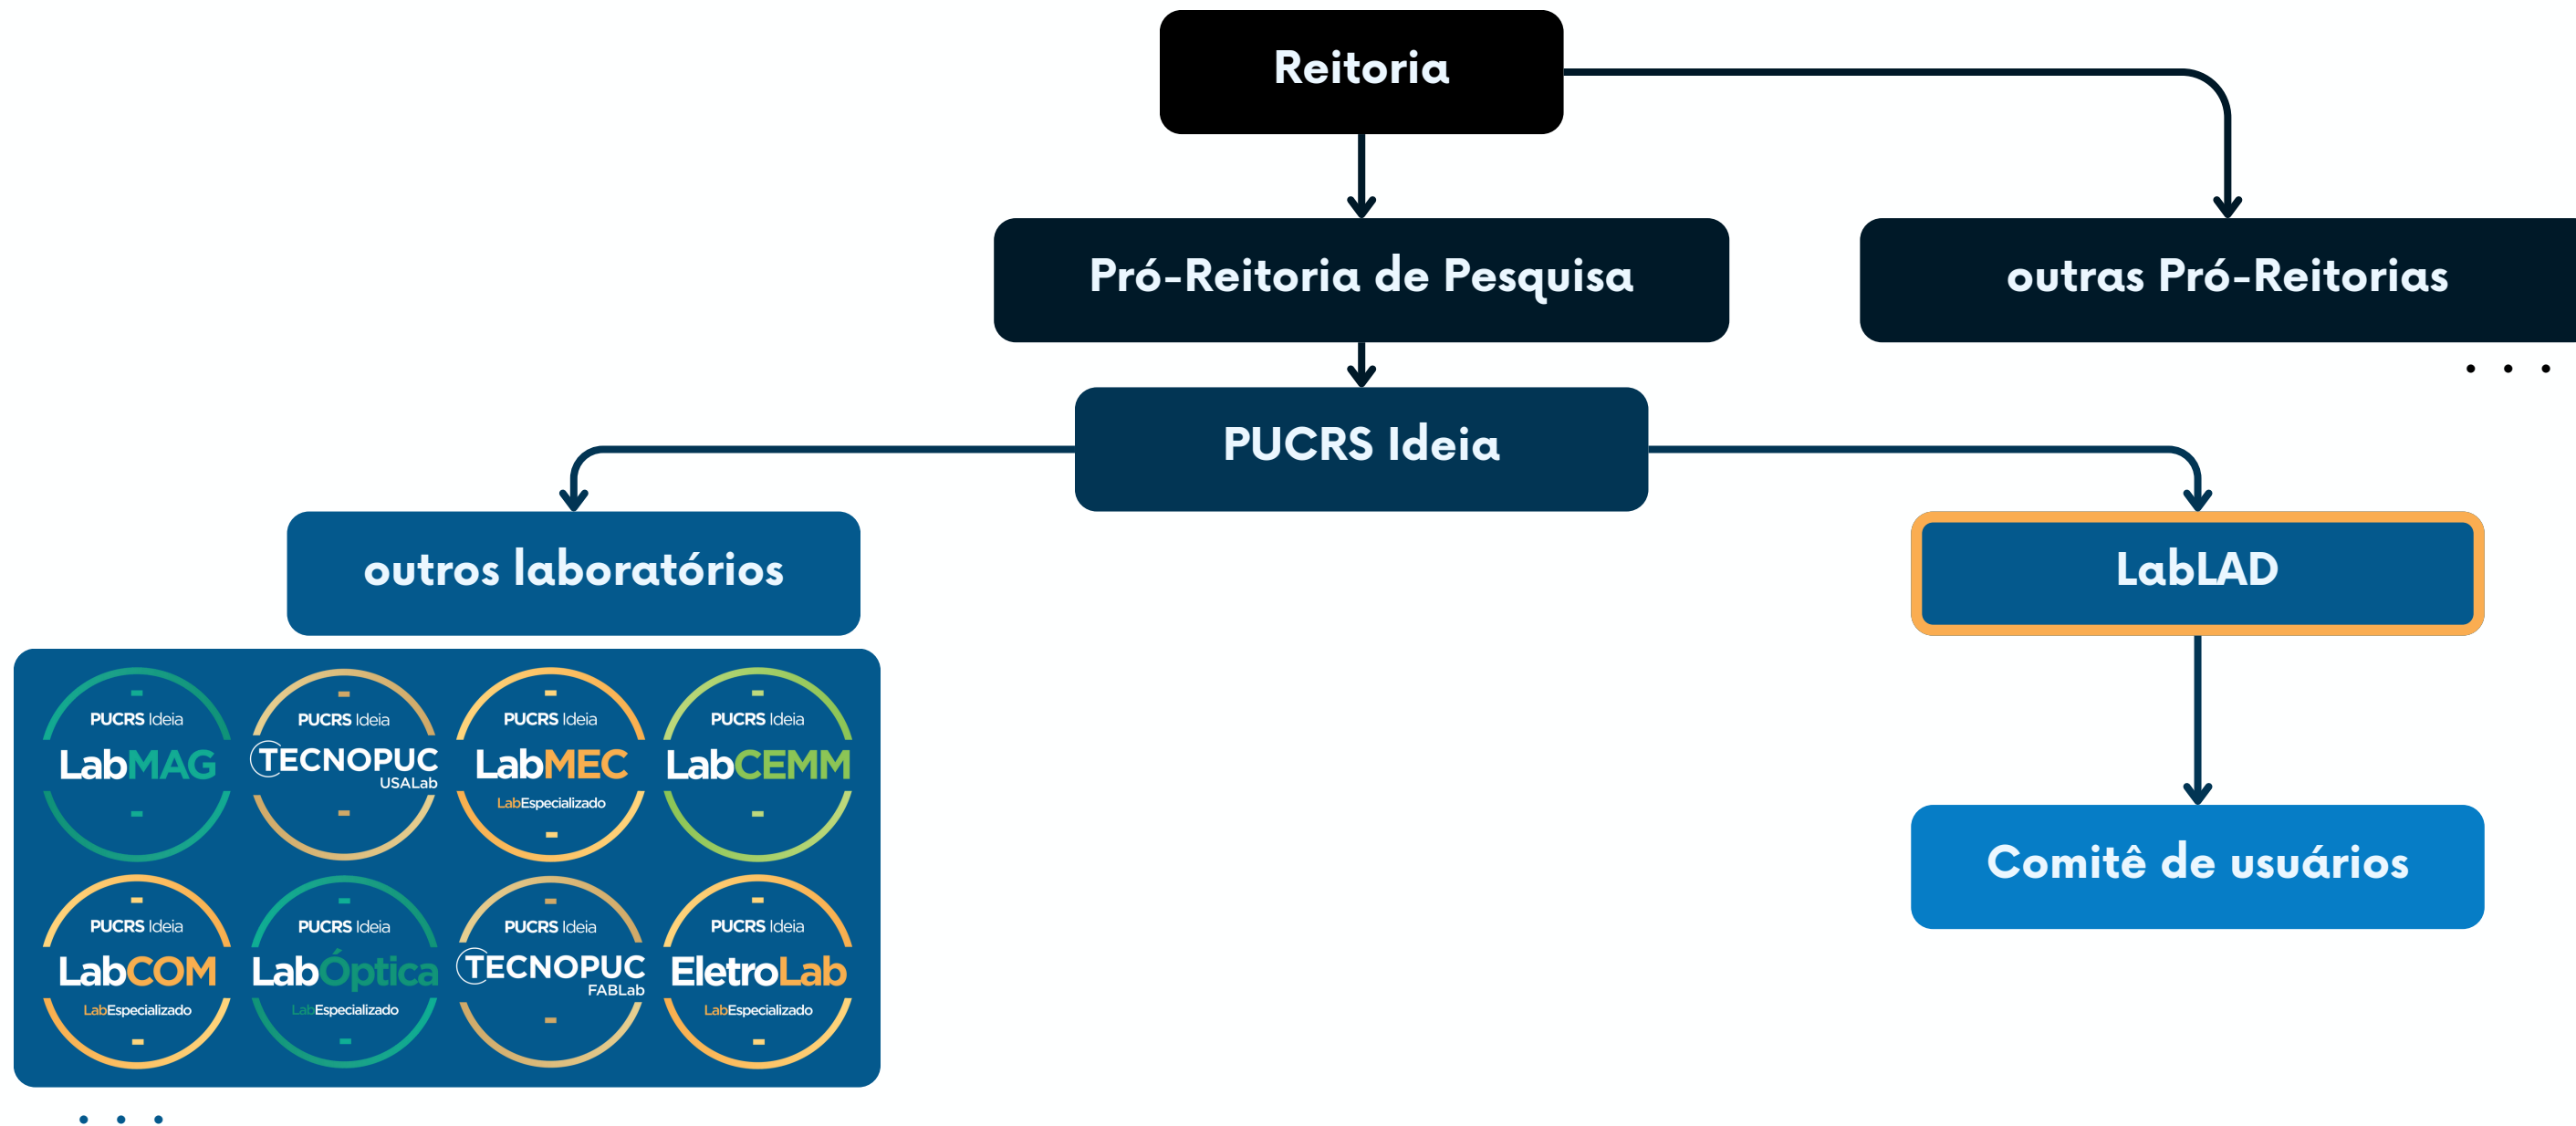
Reitoria

Pró-Reitoria de Pesquisa

outras Pró-Reitorias

. . .

PUCRS Ideia

outros laboratórios

LabLAD

PUCRS Ideia
LabMAG

PUCRS Ideia
TECNOPUC
USALab

PUCRS Ideia
LabMEC
LabEspecializado

PUCRS Ideia
LabCEMM

PUCRS Ideia
LabCOM
LabEspecializado

PUCRS Ideia
LabÓptica
LabEspecializado

PUCRS Ideia
TECNOPUC
FABLab

PUCRS Ideia
EletroLab
LabEspecializado

. . .

Comitê de usuários